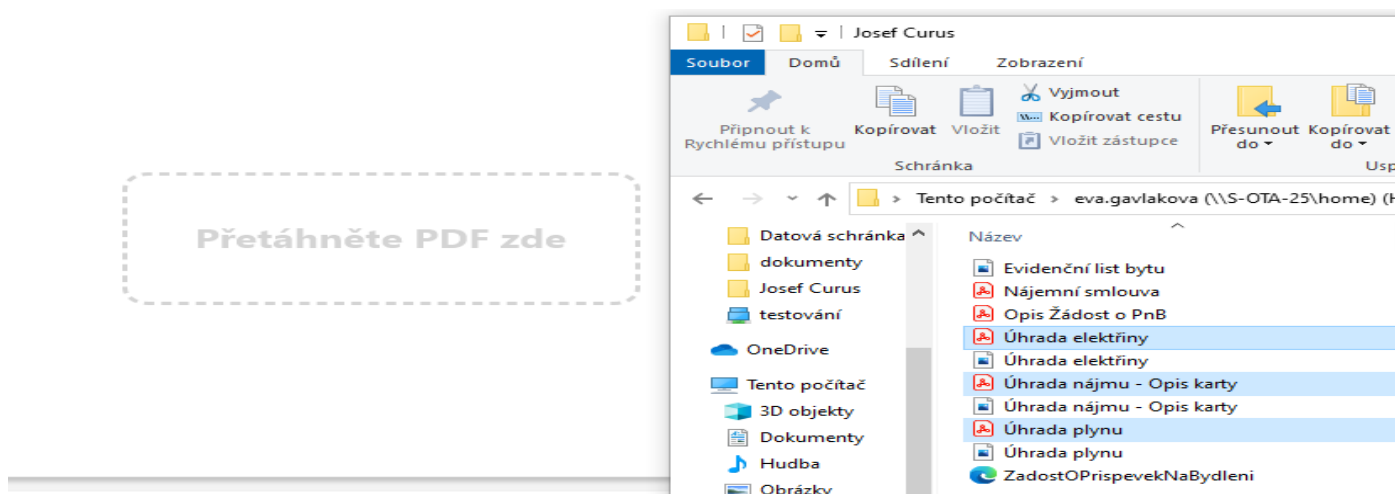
Přetáhněte PDF zde

Josef Curus

Soubor | Domů | Sdílení | Zobrazení

Připnout k Rychlému přístupu | Kopírovat | Vložit | Vyjmout | Kopírovat cestu | Vložit zástupce | Přesunout do | Kopírovat do

Schránka | Usp

Tento počítač > eva.gavlakova (\\S-OTA-25\home) (H

Datová schránka
dokumenty
Josef Curus
testování
OneDrive
Tento počítač
3D objekty
Dokumenty
Hudba
Obrázky

Název
Evidenční list bytu
Nájemní smlouva
Opis Žádost o PnB
Úhrada elektřiny
Úhrada elektřiny
Úhrada nájmu - Opis karty
Úhrada nájmu - Opis karty
Úhrada plynu
Úhrada plynu
ZadostOPrispevekNaBydleni